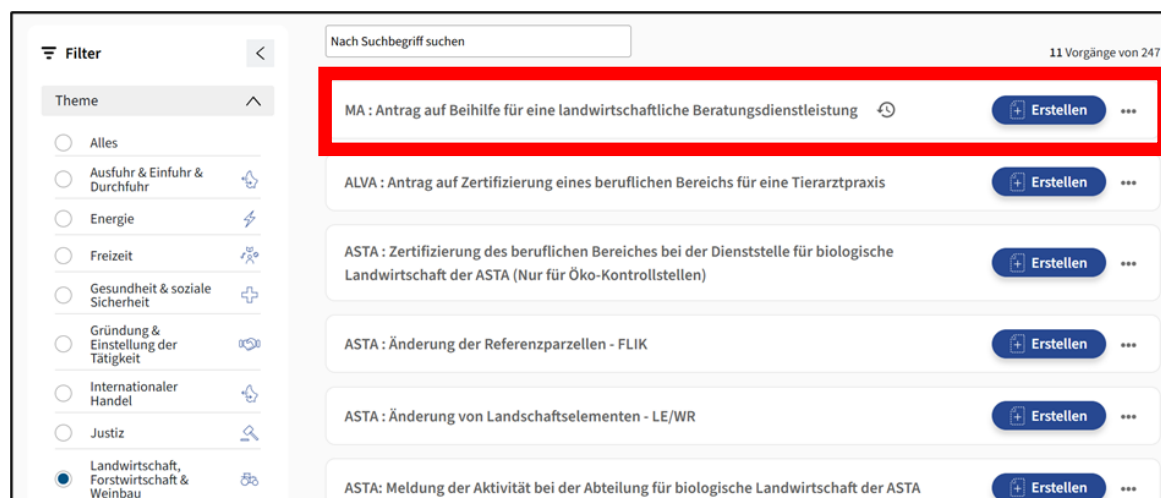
Filter

Theme

Alles

Ausfuhr & Einfuhr & Durchfuhr

Energie

Freizeit

Gesundheit & soziale Sicherheit

Gründung & Einstellung der Tätigkeit

Internationaler Handel

Justiz

Landwirtschaft, Forstwirtschaft & Weinbau

Nach Suchbegriff suchen

11 Vorgänge von 247

MA : Antrag auf Beihilfe für eine landwirtschaftliche Beratungsdienstleistung

Erstellen

ALVA : Antrag auf Zertifizierung eines beruflichen Bereichs für eine Tierarztpraxis

Erstellen

ASTA : Zertifizierung des beruflichen Bereiches bei der Dienststelle für biologische Landwirtschaft der ASTA (Nur für Öko-Kontrollstellen)

Erstellen

ASTA : Änderung der Referenzparzellen - FLIK

Erstellen

ASTA : Änderung von Landschaftselementen - LE/WR

Erstellen

ASTA: Meldung der Aktivität bei der Abteilung für biologische Landwirtschaft der ASTA

Erstellen